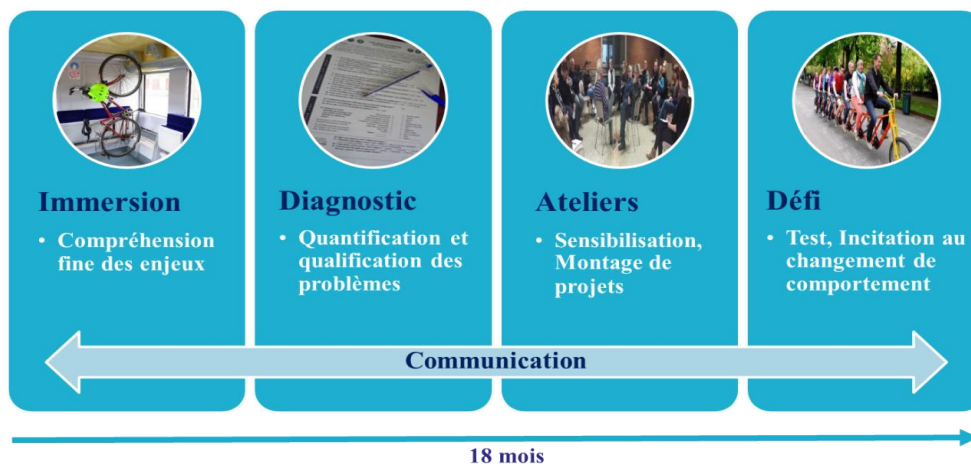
Immersion

• Compréhension fine des enjeux

Diagnostic

• Quantification et qualification des problèmes

Ateliers

• Sensibilisation, Montage de projets

Défi

• Test, Incitation au changement de comportement

Communication

18 mois